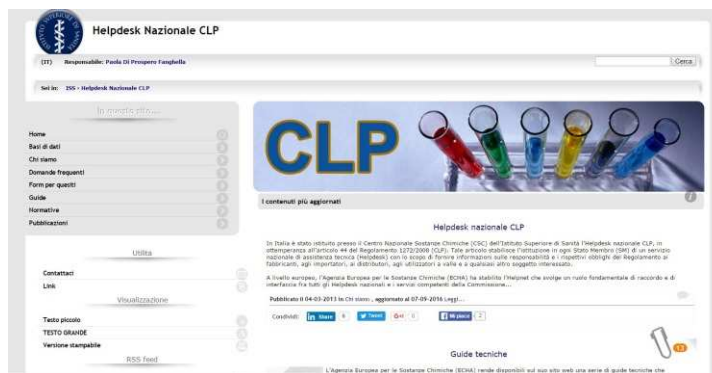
Helpdesk Nazionale CLP

(IT) Responsabile: Paola Di Prospero Fanghella

Cerca

Sei in: ISS - Helpdesk Nazionale CLP

In questo sito...

Home
Basi di dati
Chi siamo
Domande frequenti
Form per quesiti
Guide
Normative
Pubblicazioni

Utilità

Contattaci
Link

Visualizzazione

Testo piccolo
TESTO GRANDE
Versione stampabile

RSS feed

CLP

I contenuti più aggiornati

Helpdesk nazionale CLP

In Italia è stato istituito presso il Centro Nazionale Sostanze Chimiche (CSC) dell'Istituto Superiore di Sanità l'Helpdesk nazionale CLP, in ottemperanza all'articolo 44 del Regolamento 1272/2008 (CLP). Tale articolo stabilisce l'istituzione in ogni Stato Membro (SM) di un servizio nazionale di assistenza tecnica (Helpdesk) con lo scopo di fornire informazioni sulle responsabilità e i rispettivi obblighi del Regolamento ai fabbricanti, agli importatori, ai distributori, agli utilizzatori a valle e a qualsiasi altro soggetto interessato.

A livello europeo, l'Agenzia Europea per le Sostanze Chimiche (ECHA) ha stabilito l'Helpnet che svolge un ruolo fondamentale di raccordo e di interfaccia fra tutti gli Helpdesk nazionali e i servizi competenti della Commissione...

Pubblicato il 04-03-2013 in Chi siamo , aggiornato al 07-09-2016 Leggi...

Condividi: in Share 0 Tweet G+1 0 Mi piace 2

Guide tecniche

L'Agenzia Europea per le Sostanze Chimiche (ECHA) rende disponibili sul suo sito web una serie di guide tecniche che

13